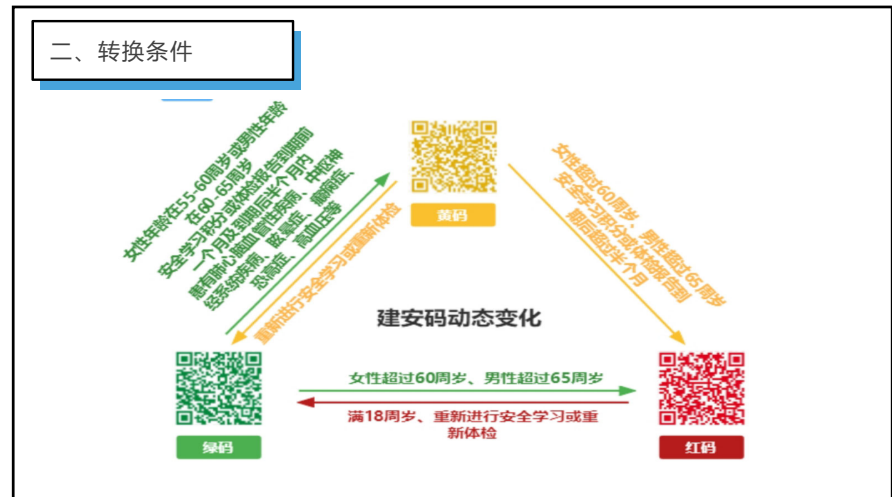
二、转换条件

黄码

女性年龄在55-60周岁或男性年龄在60-65周岁
安全学习积分或体检报告到期前一个月及到期后半个月内
患有脑心血管性疾病、精神神经系统疾病、眩晕症、癫痫症、恐高症、高血压等

重新进行安全学习或重新体检

女性超过60周岁、男性超过65周岁
安全学习积分或体检报告到期后超过半个月

建安码动态变化

女性超过60周岁、男性超过65周岁

满18周岁、重新进行安全学习或重新体检

绿码

红码